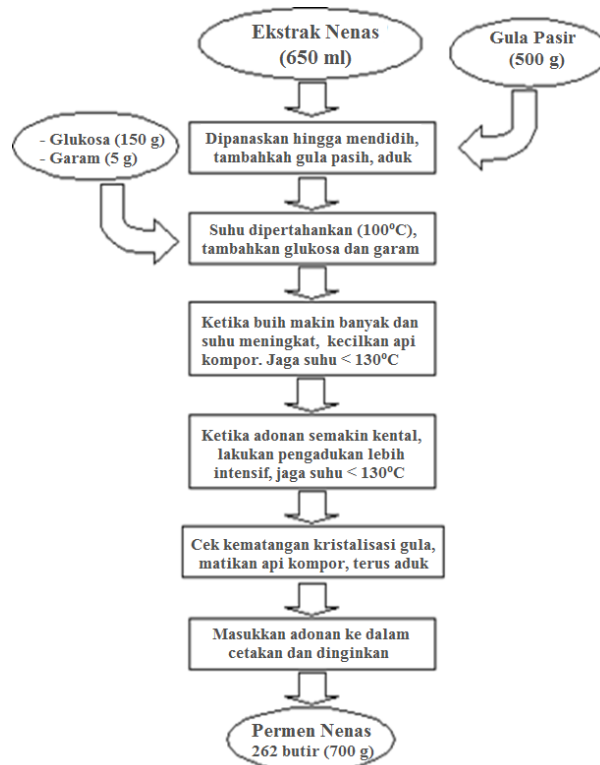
Ekstrak Nenas
(650 ml)

Gula Pasir
(500 g)

- Glukosa (150 g)
- Garam (5 g)

Dipanaskan hingga mendidih, tambahkah gula pasih, aduk

Suhu dipertahankan (100$^o$C), tambahkan glukosa dan garam

Ketika buih makin banyak dan suhu meningkat, kecilkan api kompor. Jaga suhu < 130$^o$C

Ketika adonan semakin kental, lakukan pengadukan lebih intensif, jaga suhu < 130$^o$C

Cek kematangan kristalisasi gula, matikan api kompor, terus aduk

Masukkan adonan ke dalam cetakan dan dinginkan

Permen Nenas
262 butir (700 g)